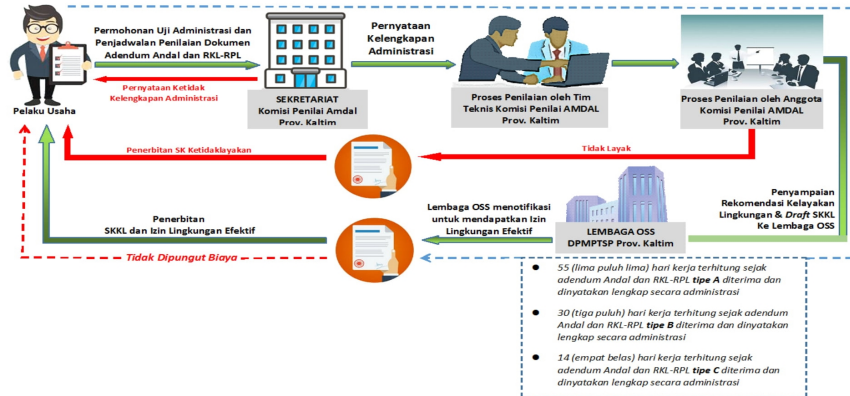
Pelaku Usaha

Permohonan Uji Administrasi dan Penjadwalan Penilaian Dokumen Adendum Andal dan RKL-RPL

Pernyataan Ketidak Kelengkapan Administrasi

SEKRETARIAT Komisi Penilai Amdal Prov. Kaltim

Pernyataan Kelengkapan Administrasi

Proses Penilaian oleh Tim Teknis Komisi Penilai AMDAL Prov. Kaltim

Proses Penilaian oleh Anggota Komisi Penilai AMDAL Prov. Kaltim

Penerbitan SK Ketidaklayakan

Tidak Layak

Penyampaian Rekomendasi Kelayakan Lingkungan & *Draft* SKKL Ke Lembaga OSS

Lembaga OSS menotifikasi untuk mendapatkan Izin Lingkungan Efektif

LEMBAGA OSS DPMPTSP Prov. Kaltim

Penerbitan SKKL dan Izin Lingkungan Efektif

Tidak Dipungut Biaya

- 55 (lima puluh lima) hari kerja terhitung sejak adendum Andal dan RKL-RPL **tipe A** diterima dan dinyatakan lengkap secara administrasi
- 30 (tiga puluh) hari kerja terhitung sejak adendum Andal dan RKL-RPL **tipe B** diterima dan dinyatakan lengkap secara administrasi
- 14 (empat belas) hari kerja terhitung sejak adendum Andal dan RKL-RPL **tipe C** diterima dan dinyatakan lengkap secara administrasi